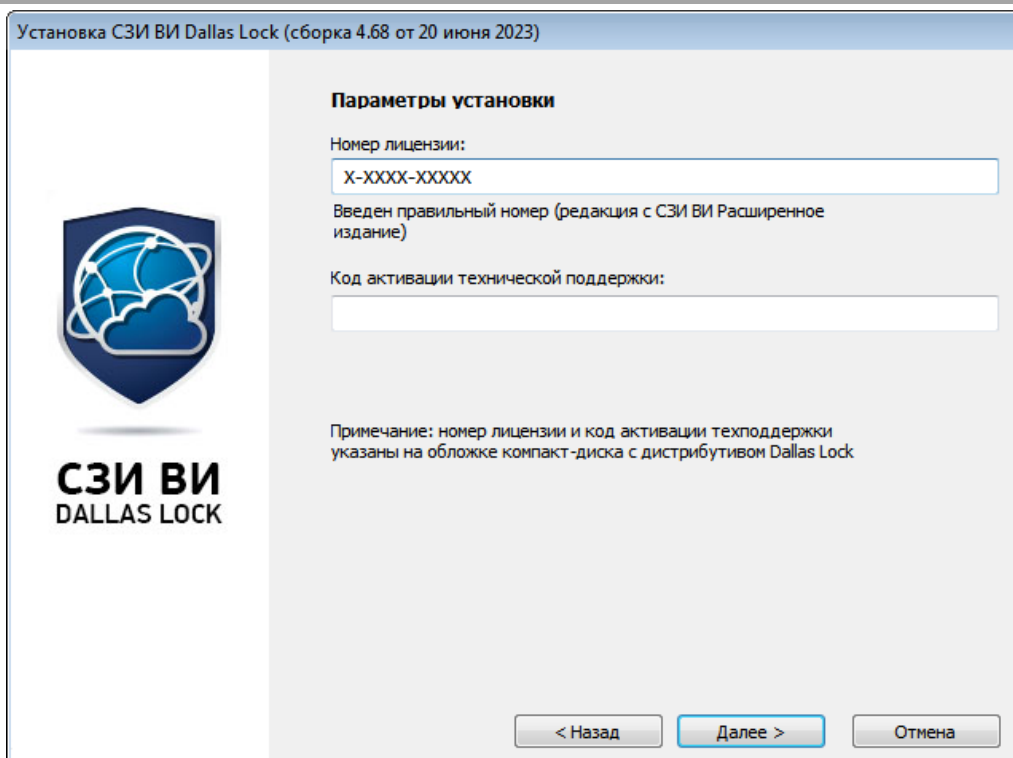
Установка СЗИ ВИ Dallas Lock (сборка 4.68 от 20 июня 2023)

Параметры установки

Номер лицензии:

X-XXXX-XXXXX

Введен правильный номер (редакция с СЗИ ВИ Расширенное издание)

Код активации технической поддержки:

Примечание: номер лицензии и код активации техподдержки указаны на обложке компакт-диска с дистрибутивом Dallas Lock

СЗИ ВИ
DALLAS LOCK

< Назад

Далее >

Отмена